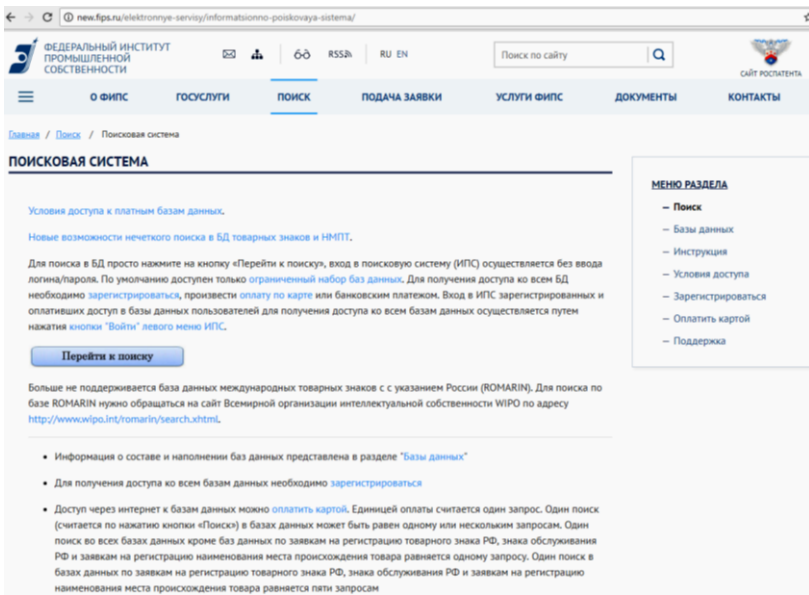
new.fips.ru/elektronnye-servisy/informatsionno-poiskovaya-sistema/

ФЕДЕРАЛЬНЫЙ ИНСТИТУТ ПРОМЫШЛЕННОЙ СОБСТВЕННОСТИ

RSS RU EN

Поиск по сайту

САЙТ РОСПАТЕНТА

О ФИПС | ГОСУСЛУГИ | ПОИСК | ПОДАЧА ЗАЯВКИ | УСЛУГИ ФИПС | ДОКУМЕНТЫ | КОНТАКТЫ

Главная / Поиск / Поисковая система

ПОИСКОВАЯ СИСТЕМА

Условия доступа к платным базам данных.

Новые возможности нечеткого поиска в БД товарных знаков и НМПТ.

Для поиска в БД просто нажмите на кнопку «Перейти к поиску», вход в поисковую систему (ИПС) осуществляется без ввода логина/пароля. По умолчанию доступен только ограниченный набор баз данных. Для получения доступа ко всем БД необходимо зарегистрироваться, произвести оплату по карте или банковским платежом. Вход в ИПС зарегистрированных и оплативших доступ в базы данных пользователей для получения доступа ко всем базам данных осуществляется путем нажатия кнопки "Войти" левого меню ИПС.

Перейти к поиску

Больше не поддерживается база данных международных товарных знаков с с указанием России (ROMARIN). Для поиска по базе ROMARIN нужно обращаться на сайт Всемирной организации интеллектуальной собственности WIPO по адресу http://www.wipo.int/romarin/search.xhtml.

• Информация о составе и наполнении баз данных представлена в разделе "Базы данных"

• Для получения доступа ко всем базам данных необходимо зарегистрироваться

• Доступ через интернет к базам данных можно оплатить картой. Единицей оплаты считается один запрос. Один поиск (считается по нажатию кнопки «Поиск») в базах данных может быть равен одному или нескольким запросам. Один поиск во всех базах данных кроме баз данных по заявкам на регистрацию товарного знака РФ, знака обслуживания РФ и заявкам на регистрацию наименования места происхождения товара равняется одному запросу. Один поиск в базах данных по заявкам на регистрацию товарного знака РФ, знака обслуживания РФ и заявкам на регистрацию наименования места происхождения товара равняется пяти запросам

МЕНЮ РАЗДЕЛА
— Поиск
— Базы данных
— Инструкция
— Условия доступа
— Зарегистрироваться
— Оплатить картой
— Поддержка